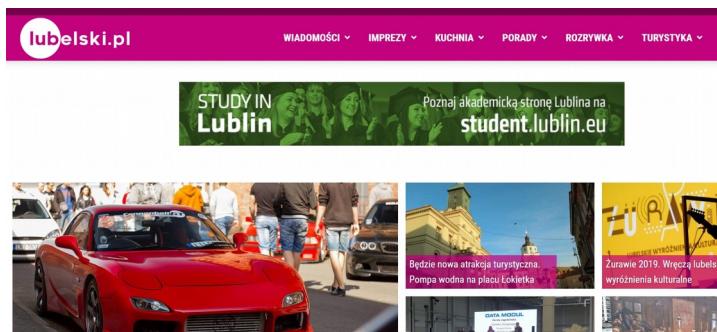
lubelski.pl

WIADOMOŚCI IMPREZY KUCHNIA PORADY ROZRYWKA TURYSTYKA

STUDY IN Lublin

Poznaj akademicką stronę Lublina na student.lublin.eu

Będzie nowa atrakcja turystyczna. Pompa wodna na placu Łokietka

Żurawie 2019. Wręczą lubels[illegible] wyróżnienia kulturalne

DATA MODUL